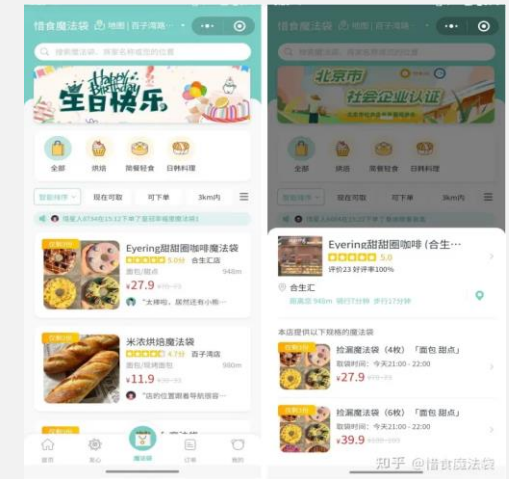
惜食魔法袋 地图 | 百子湾路 ···

搜索商家名称、菜品名称或您想的位置

Happy Birthday
生日快乐

全部 烘焙 简餐轻食 日韩料理

智能排序 现在可取 可下单 3km内

惜蜜人8794在15:32下单了蛋糕甜品魔法袋

Evering甜甜圈咖啡魔法袋
5.0 合生汇店
面包/甜点 948m
¥27.9
"太棒啦，居然还有小惊..."

米浓烘焙魔法袋
4.7分 百子湾店
面包/烘焙面包 980m
¥11.9
"店的位置距着导航很..."

首页 发现 魔法袋 订单 我的

惜食魔法袋 地图 | 百子湾路 ···

北京市
社会企业认证

全部 烘焙 简餐轻食 日韩料理

智能排序 现在可取 可下单 3km内

Evering甜甜圈咖啡（合生…
5.0
评价23 好评率100%

合生汇

距离您 948m 骑行7分钟 步行17分钟

本店提供以下规格的魔法袋

捡漏魔法袋（4枚）「面包 甜点」
取餐时间：今天21:00 - 22:00
¥27.9

捡漏魔法袋（6枚）「面包 甜点」
取餐时间：今天21:00 - 22:00
¥39.9

知乎 @惜食魔法袋